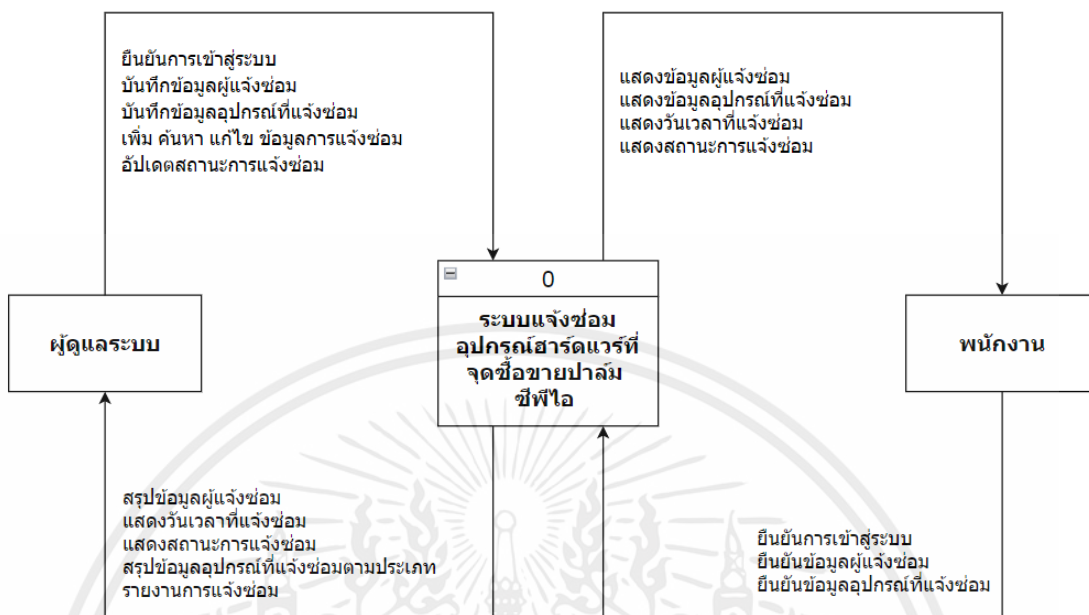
ยืนยันการเข้าสู่ระบบ
บันทึกข้อมูลผู้แจ้งซ่อม
บันทึกข้อมูลอุปกรณ์ที่แจ้งซ่อม
เพิ่ม ค้นหา แก้ไข ข้อมูลการแจ้งซ่อม
อัปเดตสถานะการแจ้งซ่อม

แสดงข้อมูลผู้แจ้งซ่อม
แสดงข้อมูลอุปกรณ์ที่แจ้งซ่อม
แสดงวันเวลาที่แจ้งซ่อม
แสดงสถานะการแจ้งซ่อม

ผู้ดูแลระบบ

0

ระบบแจ้งซ่อมอุปกรณ์ฮาร์ดแวร์ที่จุดซื้อขายปาล์ม ซีพีไอ

พนักงาน

สรุปข้อมูลผู้แจ้งซ่อม
แสดงวันเวลาที่แจ้งซ่อม
แสดงสถานะการแจ้งซ่อม
สรุปข้อมูลอุปกรณ์ที่แจ้งซ่อมตามประเภท
รายงานการแจ้งซ่อม

ยืนยันการเข้าสู่ระบบ
ยืนยันข้อมูลผู้แจ้งซ่อม
ยืนยันข้อมูลอุปกรณ์ที่แจ้งซ่อม